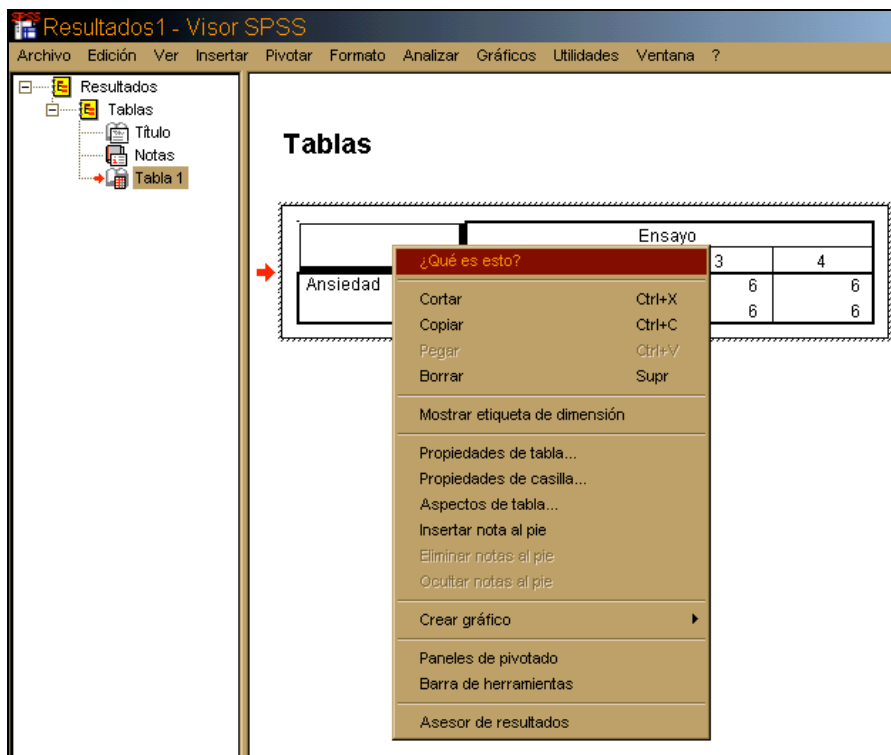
SPSS Resultados1 - Visor SPSS

Archivo Edición Ver Insertar Pivotar Formato Analizar Gráficos Utilidades Ventana ?

Resultados
Tablas
Título
Notas
Tabla 1

Tablas

| | Ensayo | |
|---|---|---|
| | 3 | 4 |
| Ansiedad | 6 | 6 |
| | 6 | 6 |

¿Qué es esto?
Cortar Ctrl+X
Copiar Ctrl+C
Pegar Ctrl+V
Borrar Supr
Mostrar etiqueta de dimensión
Propiedades de tabla...
Propiedades de casilla...
Aspectos de tabla...
Insertar nota al pie
Eliminar notas al pie
Ocultar notas al pie
Crear gráfico
Paneles de pivotado
Barra de herramientas
Asesor de resultados